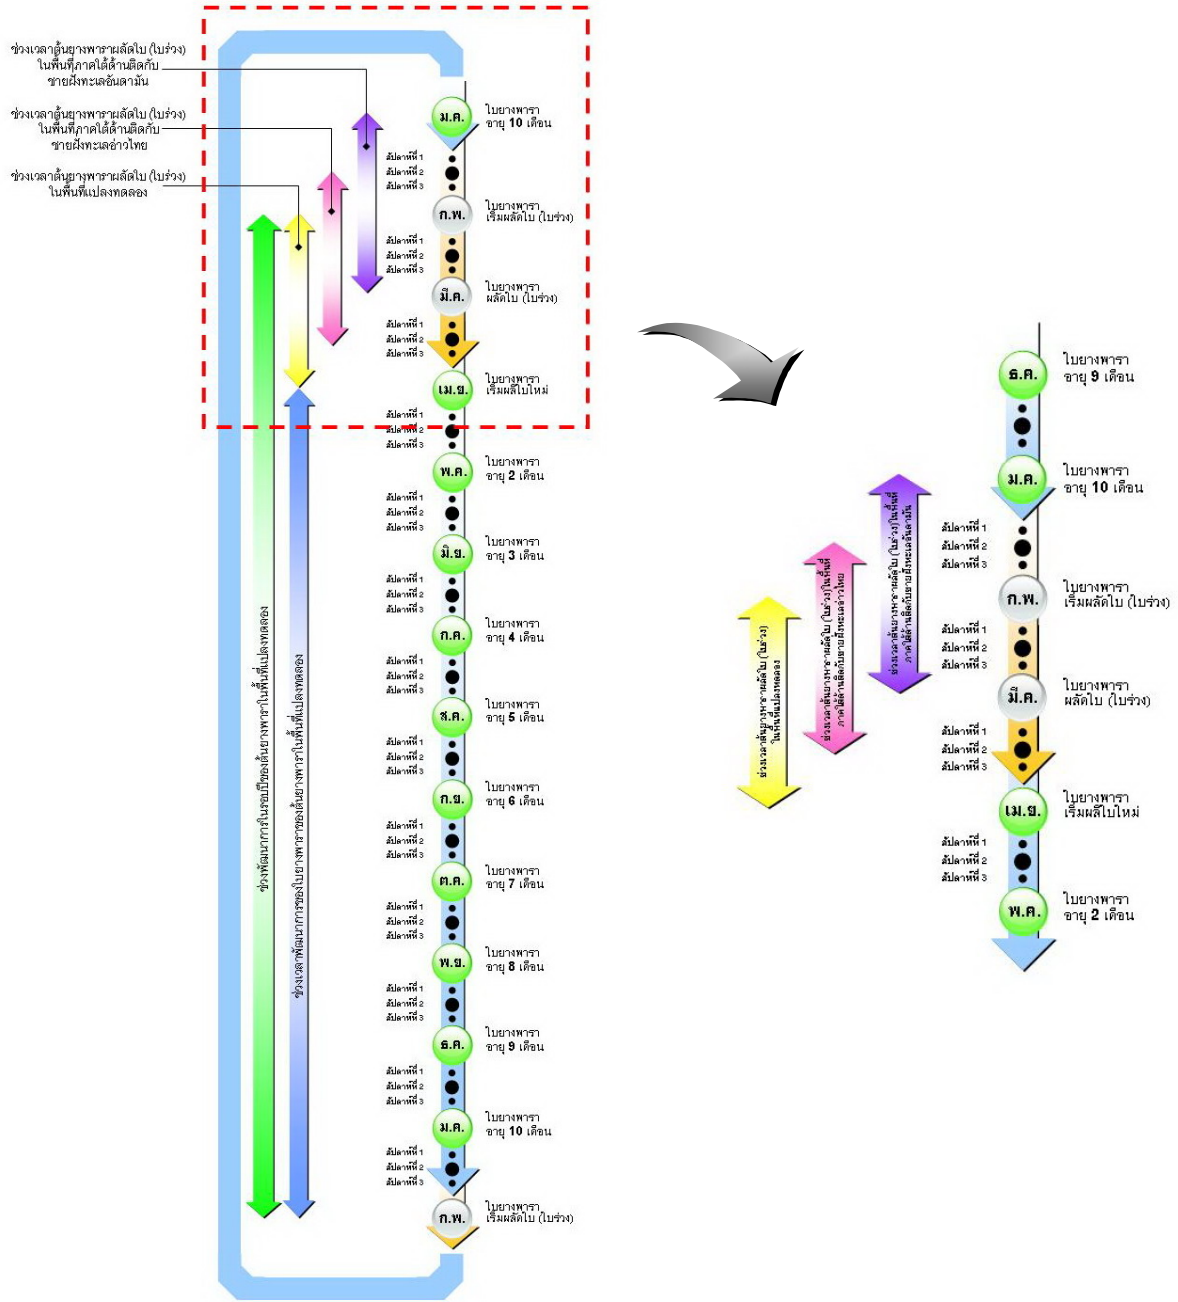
ช่วงเวลาต้นยางพาราผลัดใบ (ใบร่วง) ในพื้นที่ภาคใต้ด้านติดกับชายฝั่งทะเลอันดามัน

ช่วงเวลาต้นยางพาราผลัดใบ (ใบร่วง) ในพื้นที่ภาคใต้ด้านติดกับชายฝั่งทะเลอ่าวไทย

ช่วงเวลาต้นยางพาราผลัดใบ (ใบร่วง) ในพื้นที่แปลงทดลอง

ม.ค. ใบยางพารา อายุ 10 เดือน
สัปดาห์ที่ 1
สัปดาห์ที่ 2
สัปดาห์ที่ 3
ก.พ. ใบยางพารา เริ่มผลัดใบ (ใบร่วง)
สัปดาห์ที่ 1
สัปดาห์ที่ 2
สัปดาห์ที่ 3
มี.ค. ใบยางพารา ผลัดใบ (ใบร่วง)
สัปดาห์ที่ 1
สัปดาห์ที่ 2
สัปดาห์ที่ 3
เม.ย. ใบยางพารา เริ่มผลิใบใหม่
สัปดาห์ที่ 1
สัปดาห์ที่ 2
สัปดาห์ที่ 3
พ.ค. ใบยางพารา อายุ 2 เดือน
สัปดาห์ที่ 1
สัปดาห์ที่ 2
สัปดาห์ที่ 3
มิ.ย. ใบยางพารา อายุ 3 เดือน
สัปดาห์ที่ 1
สัปดาห์ที่ 2
สัปดาห์ที่ 3
ก.ค. ใบยางพารา อายุ 4 เดือน
สัปดาห์ที่ 1
สัปดาห์ที่ 2
สัปดาห์ที่ 3
ส.ค. ใบยางพารา อายุ 5 เดือน
สัปดาห์ที่ 1
สัปดาห์ที่ 2
สัปดาห์ที่ 3
ก.ย. ใบยางพารา อายุ 6 เดือน
สัปดาห์ที่ 1
สัปดาห์ที่ 2
สัปดาห์ที่ 3
ต.ค. ใบยางพารา อายุ 7 เดือน
สัปดาห์ที่ 1
สัปดาห์ที่ 2
สัปดาห์ที่ 3
พ.ย. ใบยางพารา อายุ 8 เดือน
สัปดาห์ที่ 1
สัปดาห์ที่ 2
สัปดาห์ที่ 3
ธ.ค. ใบยางพารา อายุ 9 เดือน
สัปดาห์ที่ 1
สัปดาห์ที่ 2
สัปดาห์ที่ 3
ม.ค. ใบยางพารา อายุ 10 เดือน
สัปดาห์ที่ 1
สัปดาห์ที่ 2
สัปดาห์ที่ 3
ก.พ. ใบยางพารา เริ่มผลัดใบ (ใบร่วง)

ช่วงพัฒนาการในรอบปีของต้นยางพาราในพื้นที่แปลงทดลอง

ช่วงเวลาพัฒนาการของใบยางพาราของต้นยางพาราในพื้นที่แปลงทดลอง

ธ.ค. ใบยางพารา อายุ 9 เดือน
ม.ค. ใบยางพารา อายุ 10 เดือน
สัปดาห์ที่ 1
สัปดาห์ที่ 2
สัปดาห์ที่ 3
ก.พ. ใบยางพารา เริ่มผลัดใบ (ใบร่วง)
สัปดาห์ที่ 1
สัปดาห์ที่ 2
สัปดาห์ที่ 3
มี.ค. ใบยางพารา ผลัดใบ (ใบร่วง)
สัปดาห์ที่ 1
สัปดาห์ที่ 2
สัปดาห์ที่ 3
เม.ย. ใบยางพารา เริ่มผลิใบใหม่
สัปดาห์ที่ 1
สัปดาห์ที่ 2
สัปดาห์ที่ 3
พ.ค. ใบยางพารา อายุ 2 เดือน

ช่วงเวลาต้นยางพาราผลัดใบ (ใบร่วง) ในพื้นที่แปลงทดลอง

ช่วงเวลาต้นยางพาราผลัดใบ (ใบร่วง) ในพื้นที่ภาคใต้ด้านติดกับชายฝั่งทะเลอ่าวไทย

ช่วงเวลาต้นยางพาราผลัดใบ (ใบร่วง) ในพื้นที่ภาคใต้ด้านติดกับชายฝั่งทะเลอันดามัน